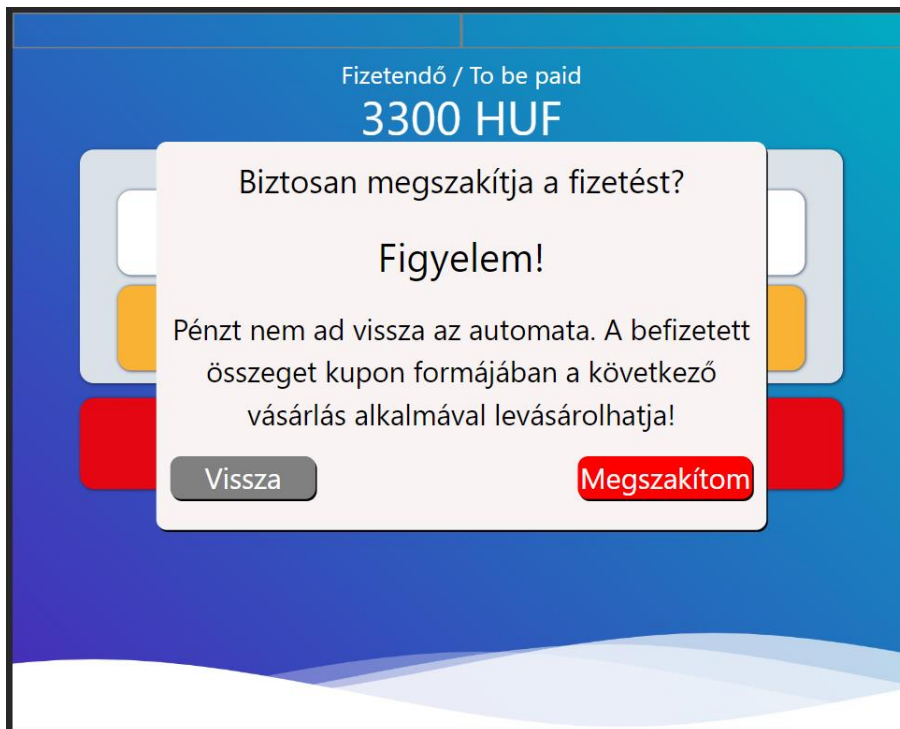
Fizetendő / To be paid
3300 HUF

Biztosan megszakítja a fizetést?

Figyelem!

Pénzt nem ad vissza az automata. A befizetett összeget kupon formájában a következő vásárlás alkalmával levásárolhatja!

Vissza

Megszakítom